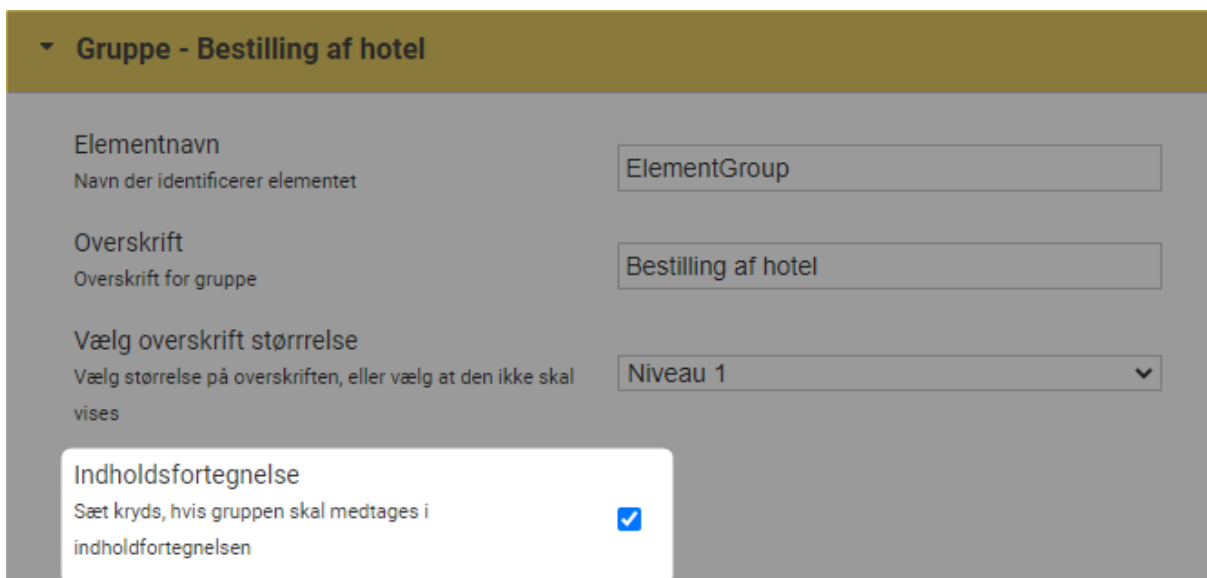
Gruppe - Bestilling af hotel

Elementnavn
Navn der identificerer elementet

ElementGroup

Overskrift
Overskrift for gruppe

Bestilling af hotel

Vælg overskrift størrrelse
Vælg størrelse på overskriften, eller vælg at den ikke skal vises

Niveau 1

Indholdsfortegnelse
Sæt kryds, hvis gruppen skal medtages i indholdfortegnelsen